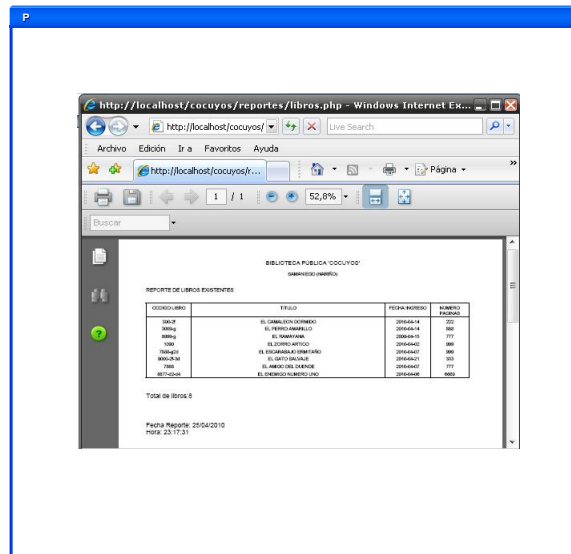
P

http://localhost/cocuyos/reportes/libros.php - Windows Internet Ex...

http://localhost/cocuyos/

Live Search

Archivo Edición Ir a Favoritos Ayuda

http://localhost/cocuyos/r...

Página

1 / 1

52,8%

Buscar

BIBLIOTECA PÚBLICA "COCUYOS"

SAMANIEGO (NARIÑO)

REPORTE DE LIBROS EXISTENTES

| CODIGO LIBRO | TITULO | FECHA INGRESO | NUMERO PAGINAS |
|---|---|---|---|
| 300-2f | EL CAMALEON DORMIDO | 2010-04-14 | 222 |
| 3009-g | EL PERRO AMARILLO | 2010-04-14 | 550 |
| 8889-g | EL RAMAYANA | 2009-04-15 | 777 |
| 1000 | EL ZORRO ARTICO | 2010-04-22 | 999 |
| 7500-g20 | EL ESCARABAJO ERMITAÑO | 2010-04-07 | 999 |
| 9000-Z-W | EL GATO SALVAJE | 2010-04-21 | 333 |
| 7000 | EL AMIGO DEL DUENDE | 2010-04-07 | 777 |
| 6677-t0-04 | EL ENEMIGO NUMERO UNO | 2010-04-08 | 6669 |

Total de libros:8

Fecha Reporte: 25/04/2010
Hora: 23:17:31